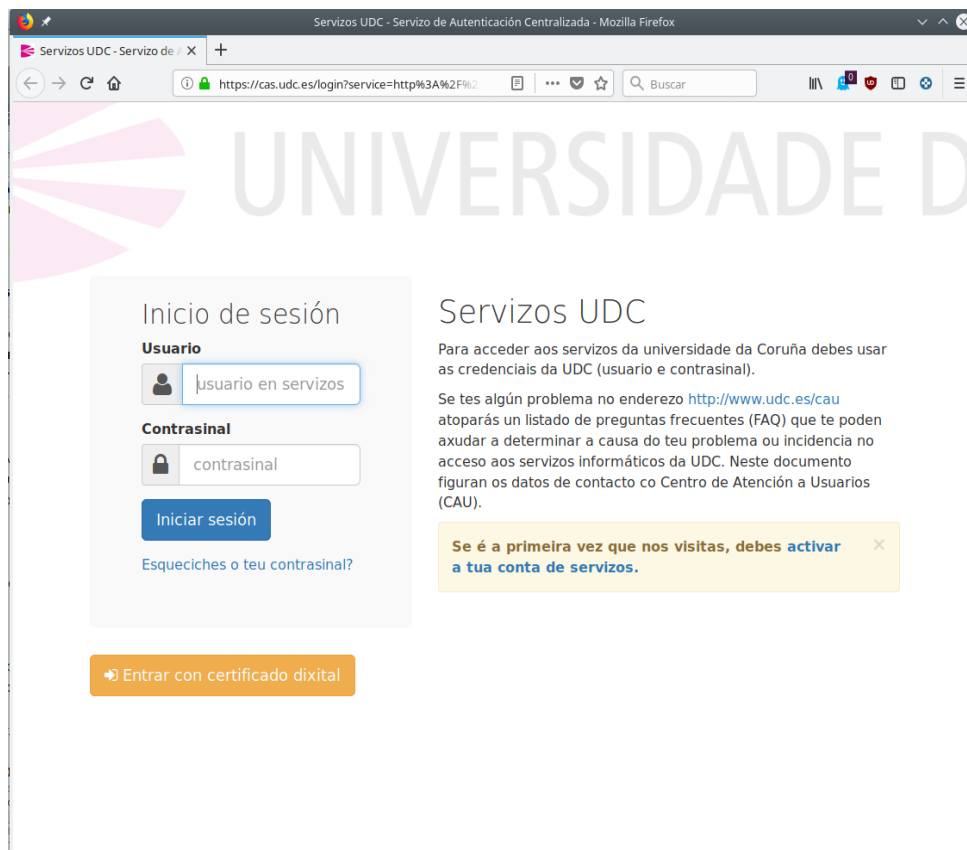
Servizos UDC - Servizo de Autenticación Centralizada - Mozilla Firefox

Servizos UDC - Servizo de A ×

https://cas.udc.es/login?service=http%3A%2F%2

Buscar

UNIVERSIDADE D

Inicio de sesión

Usuario

usuario en servizos

Contrasinal

contrasinal

Iniciar sesión

Esqueciches o teu contrasinal?

Entrar con certificado dixital

Servizos UDC

Para acceder aos servizos da universidade da Coruña debes usar as credenciais da UDC (usuario e contrasinal).

Se tes algún problema no enderezo http://www.udc.es/cau atoparás un listado de preguntas frecuentes (FAQ) que te poden axudar a determinar a causa do teu problema ou incidencia no acceso aos servizos informáticos da UDC. Neste documento figuran os datos de contacto co Centro de Atención a Usuarios (CAU).

Se é a primeira vez que nos visitas, debes activar a tua conta de servizos.

×